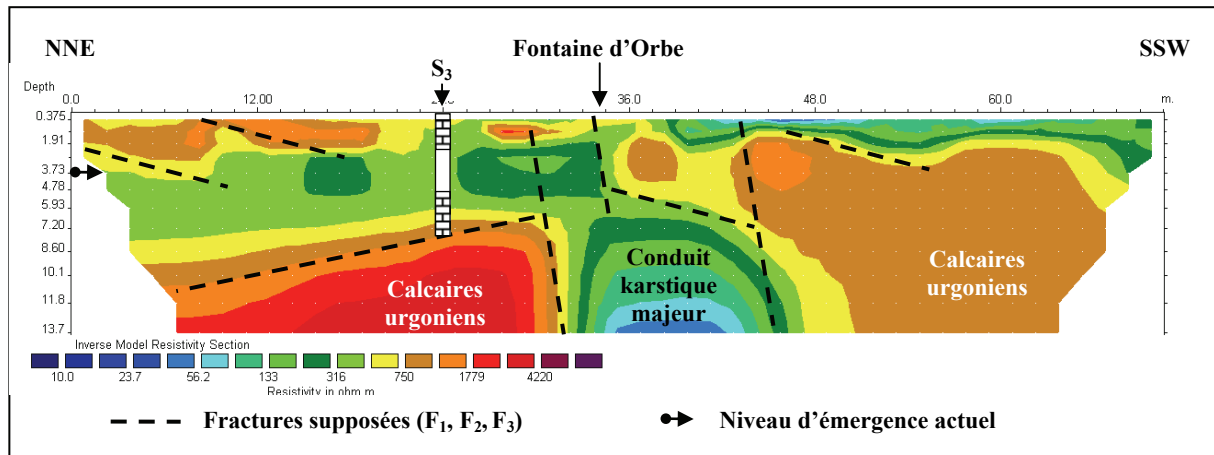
NNE

Fontaine d'Orbe

SSW

$S_3$

Depth

0.0

12.00

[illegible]

36.0

48.0

60.0

m.

0.375

1.91

3.73

4.78

5.93

7.20

8.60

10.1

11.8

13.7

Calcaires urgoniens

Conduit karstique majeur

Calcaires urgoniens

Inverse Model Resistivity Section

10.0

23.7

56.2

133

316

750

1779

4220

Resistivity in ohm.m

Fractures supposées ($F_1$, $F_2$, $F_3$)

Niveau d'émergence actuel